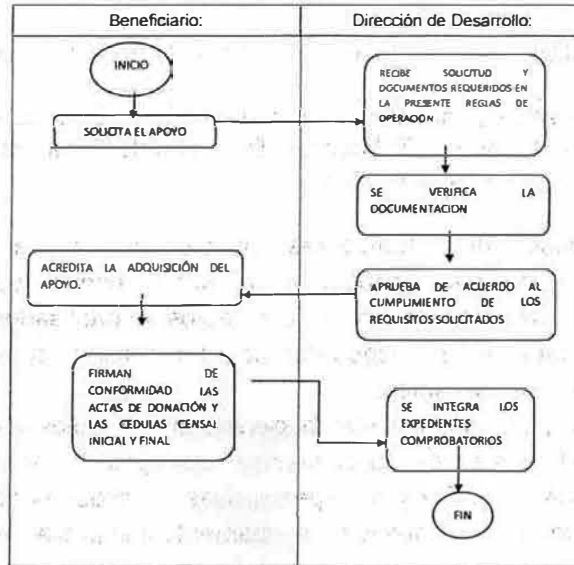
| Beneficiario: | Dirección de Desarrollo: |
|---|---|

INICIO

SOLICITA EL APOYO

RECIBE SOLICITUD Y DOCUMENTOS REQUERIDOS EN LA PRESENTE REGLAS DE OPERACION

SE VERIFICA LA DOCUMENTACION

ACREDITA LA ADQUISICIÓN DEL APOYO.

APRUEBA DE ACUERDO AL CUMPLIMIENTO DE LOS REQUISITOS SOLICITADOS

FIRMAN DE CONFORMIDAD LAS ACTAS DE DONACIÓN Y LAS CEDULAS CENSAL INICIAL Y FINAL

SE INTEGRA LOS EXPEDIENTES COMPROBATORIOS

FIN